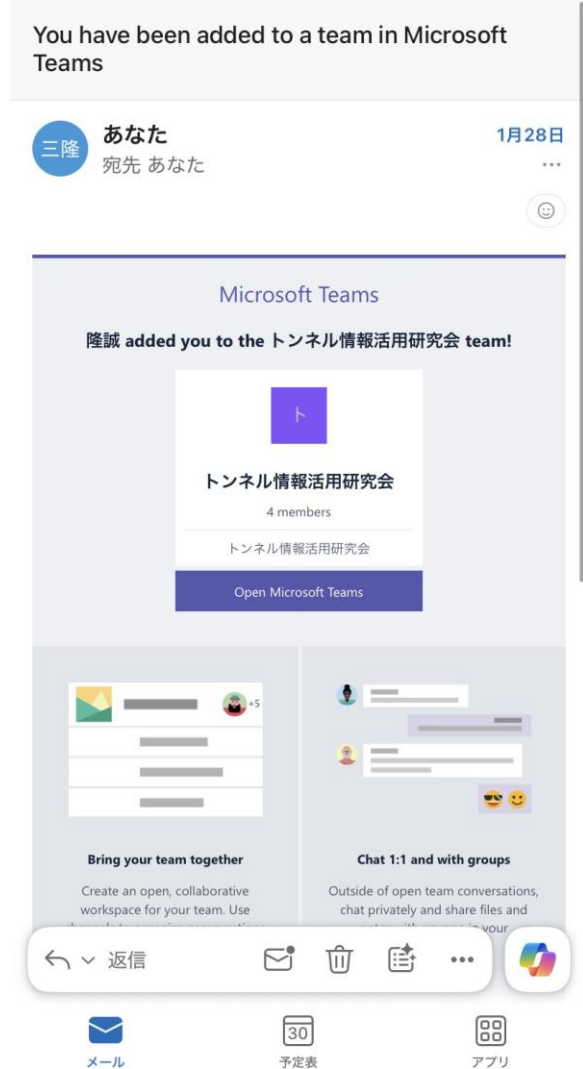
You have been added to a team in Microsoft Teams

三隆

あなた

宛先 あなた

1月28日

...

Microsoft Teams

隆誠 added you to the トンネル情報活用研究会 team!

ト

トンネル情報活用研究会

4 members

トンネル情報活用研究会

Open Microsoft Teams

+5

Bring your team together

Create an open, collaborative workspace for your team. Use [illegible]

Chat 1:1 and with groups

Outside of open team conversations, chat privately and share files and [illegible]

返信

30

メール

予定表

アプリ